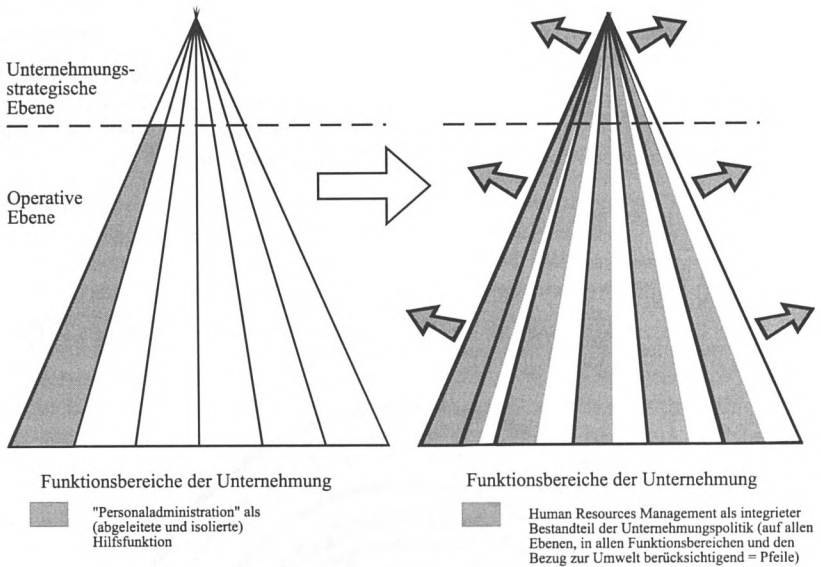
Unternehmungsstrategische Ebene

Operative Ebene

Funktionsbereiche der Unternehmung

"Personaladministration" als (abgeleitete und isolierte) Hilfsfunktion

Funktionsbereiche der Unternehmung

Human Resources Management als integrierter Bestandteil der Unternehmungspolitik (auf allen Ebenen, in allen Funktionsbereichen und den Bezug zur Umwelt berücksichtigend = Pfeile)